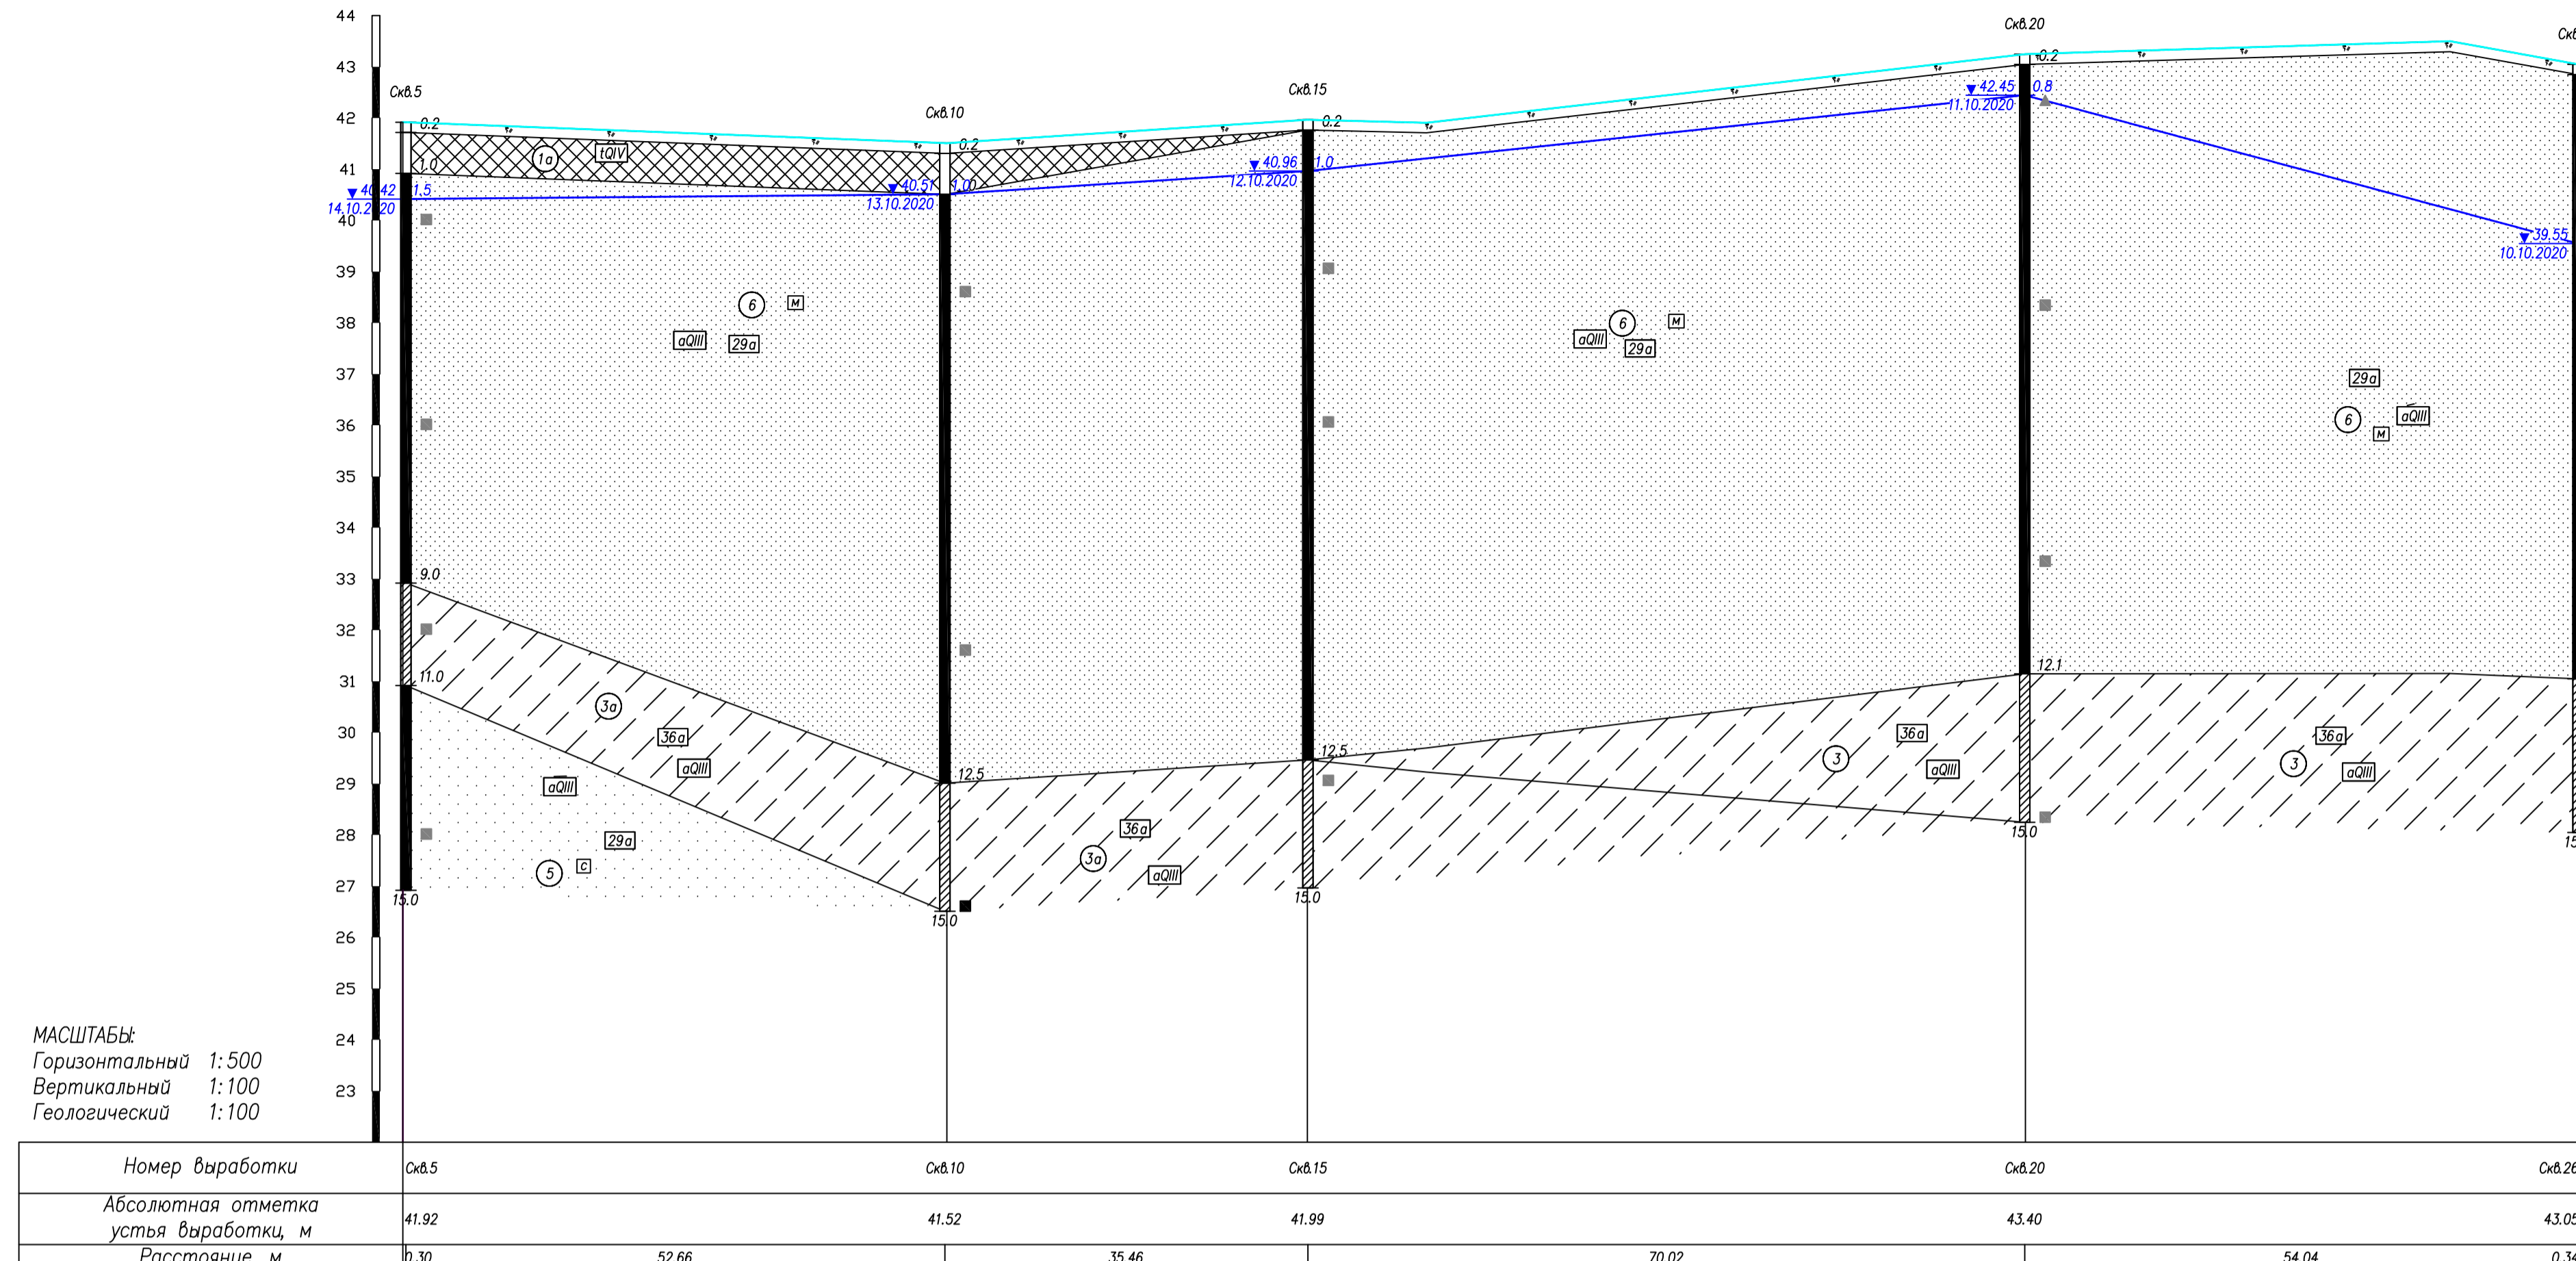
44
43
42
41
40
39
38
37
36
35
34
33
32
31
30
29
28
27
26
25
24
23

Скв.5
0.2
1.0
1.5
40.42
14.10.2020
1а
tQIV
6
м
aQIII
29а
9.0
11.0
3а
36а
aQIII
aQIII
29а
5
с
15.0

Скв.10
0.2
1.00
40.51
13.10.2020
12.5
36а
3а
aQIII
15.0

Скв.15
0.2
1.0
40.96
12.10.2020
6
м
aQIII
29а
12.5
15.0

Скв.20
0.2
0.8
42.45
11.10.2020
36а
3
aQIII
12.1
15.0

39.55
10.10.2020
29а
6
aQIII
м
36а
3
aQIII
Ск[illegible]
15

МАСШТАБЫ:
Горизонтальный 1:500
Вертикальный 1:100
Геологический 1:100

| Номер выработки | Скв.5 | Скв.10 | Скв.15 | Скв.20 | Скв.2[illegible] |
|---|---|---|---|---|---|
| Абсолютная отметка устья выработки, м | 41.92 | 41.52 | 41.99 | 43.40 | 43.0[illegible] |
| Расстояние, м | 0.30 52.66 | 35.46 | 70.02 | 54.04 | 0.3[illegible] |